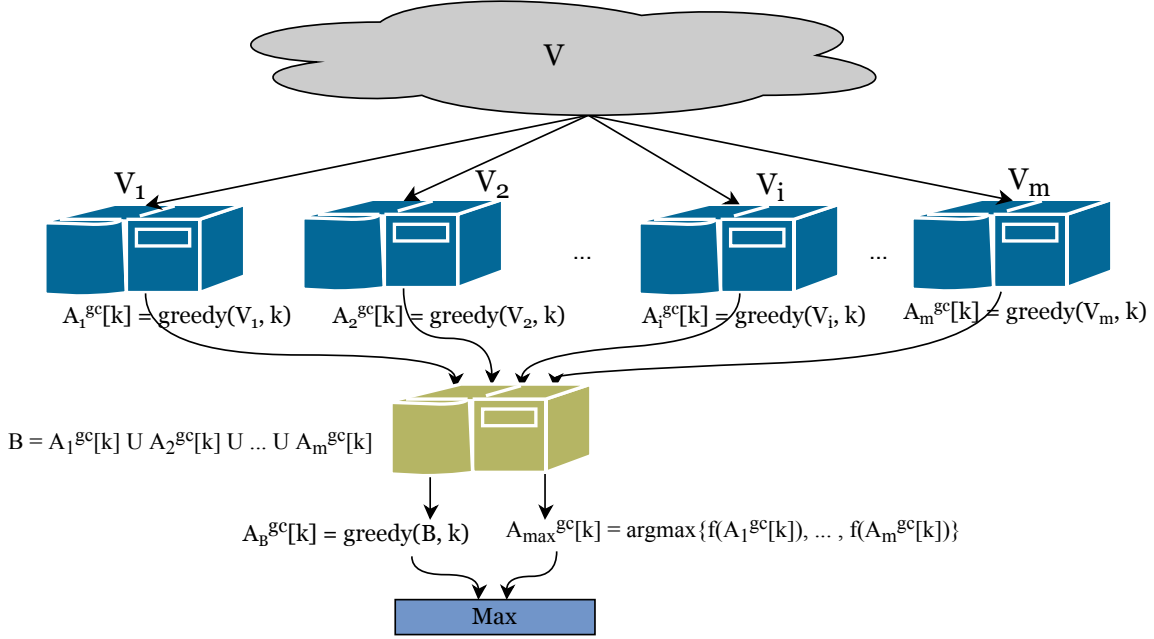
$V$

$V_1$ $V_2$ $V_i$ $V_m$

... ...

$A_1^{gc}[k] = greedy(V_1, k)$ $A_2^{gc}[k] = greedy(V_2, k)$ $A_i^{gc}[k] = greedy(V_i, k)$ $A_m^{gc}[k] = greedy(V_m, k)$

$B = A_1^{gc}[k] \text{ U } A_2^{gc}[k] \text{ U } ... \text{ U } A_m^{gc}[k]$

$A_B^{gc}[k] = greedy(B, k)$ $A_{max}^{gc}[k] = argmax\{f(A_1^{gc}[k]), ... , f(A_m^{gc}[k])\}$

Max